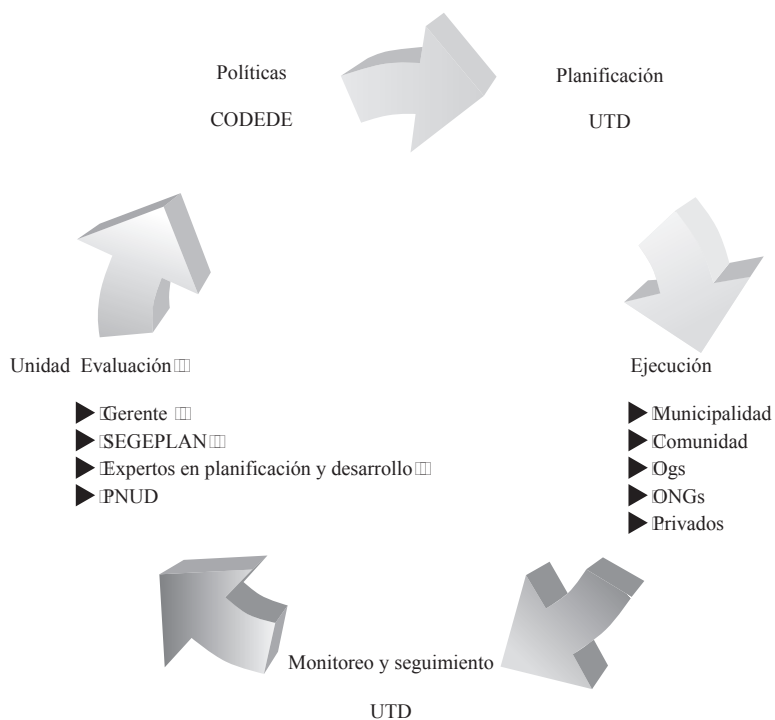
Políticas

CODEDE

Planificación

UTD

Unidad Evaluación

▶ Gerente
▶ SEGEPLAN
▶ Expertos en planificación y desarrollo
▶ PNUD

Ejecución

▶ Municipalidad
▶ Comunidad
▶ Ogs
▶ ONGs
▶ Privados

Monitoreo y seguimiento

UTD